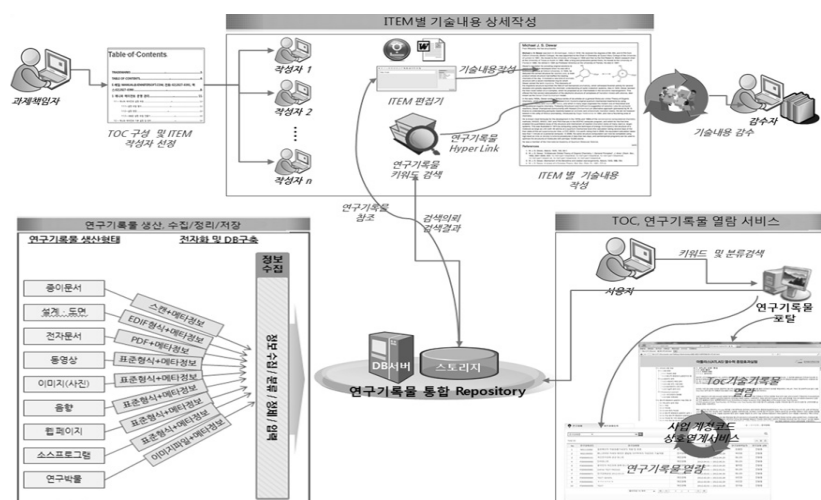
ITEM별 기술내용 상세작성

과제책임자

Table of Contents

TOC 구성 및 ITEM 작성자 선정

작성자 1

작성자 2

작성자 n

ITEM 편집기

기술내용작성

연구기록물 Hyper Link

연구기록물 키워드 검색

ITEM 별 기술내용 작성

기술내용 감수

감수자

연구기록물 참조

검색의뢰 검색결과

연구기록물 생산, 수집/정리/저장

연구기록물 생산형태

전자화 및 DB구축

정보 수집

종이문서

설계, 도면

전자문서

동영상

이미지(사진)

음향

웹 페이지

소스프로그램

연구박물

스캔+메타정보

EDIF형식+메타정보

PDF+메타정보

표준형식+메타정보

표준형식+메타정보

표준형식+메타정보

표준형식+메타정보

표준형식+메타정보

이미지파일+메타정보

DB서버

스토리지

연구기록물 통합 Repository

TOC, 연구기록물 열람 서비스

사용자

키워드 및 분류검색

연구기록물 포탈

Toc기술기록물 열람

사업 계정코드 상호연계서비스

연구기록물열람